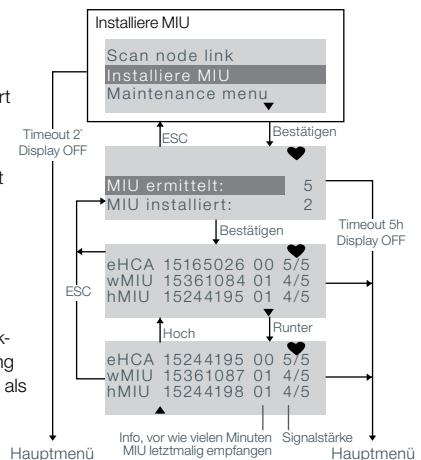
Installiere MIU

Scan node link
Installiere MIU
Maintenance menu

Timeout 2`
Display OFF

ESC

Bestätigen

MIU ermittelt: 5
MIU installiert: 2

Timeout 5h
Display OFF

Bestätigen

ESC

eHCA 15165026 00 5/5
wMIU 15361084 01 4/5
hMIU 15244195 01 4/5

Hoch

Runter

eHCA 15244195 00 5/5
wMIU 15361087 01 4/5
hMIU 15244198 01 4/5

Info, vor wie vielen Minuten MIU letztmalig empfangen

Signalstärke

Hauptmenü

Hauptmenü

rt

t

k-
ng
als